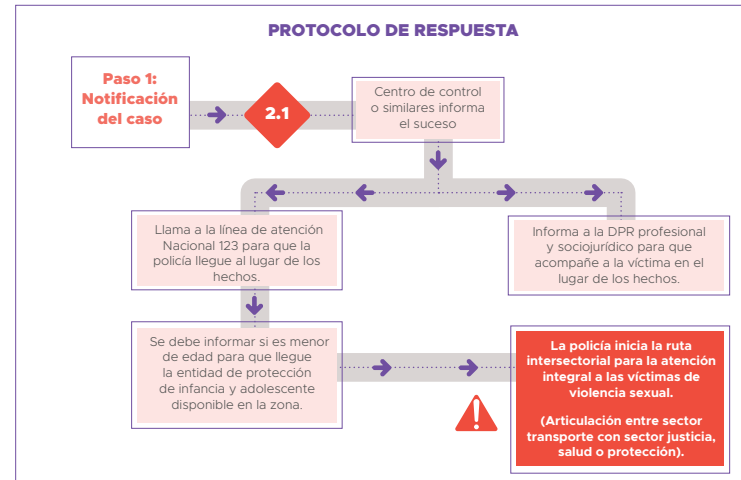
PROTOCOLO DE RESPUESTA

Paso 1: Notificación del caso

2.1

Centro de control o similares informa el suceso

Llama a la línea de atención Nacional 123 para que la policía llegue al lugar de los hechos.

Informa a la DPR profesional y sociojurídico para que acompañe a la víctima en el lugar de los hechos.

Se debe informar si es menor de edad para que llegue la entidad de protección de infancia y adolescente disponible en la zona.

La policía inicia la ruta intersectorial para la atención integral a las víctimas de violencia sexual.

(Articulación entre sector transporte con sector justicia, salud o protección).